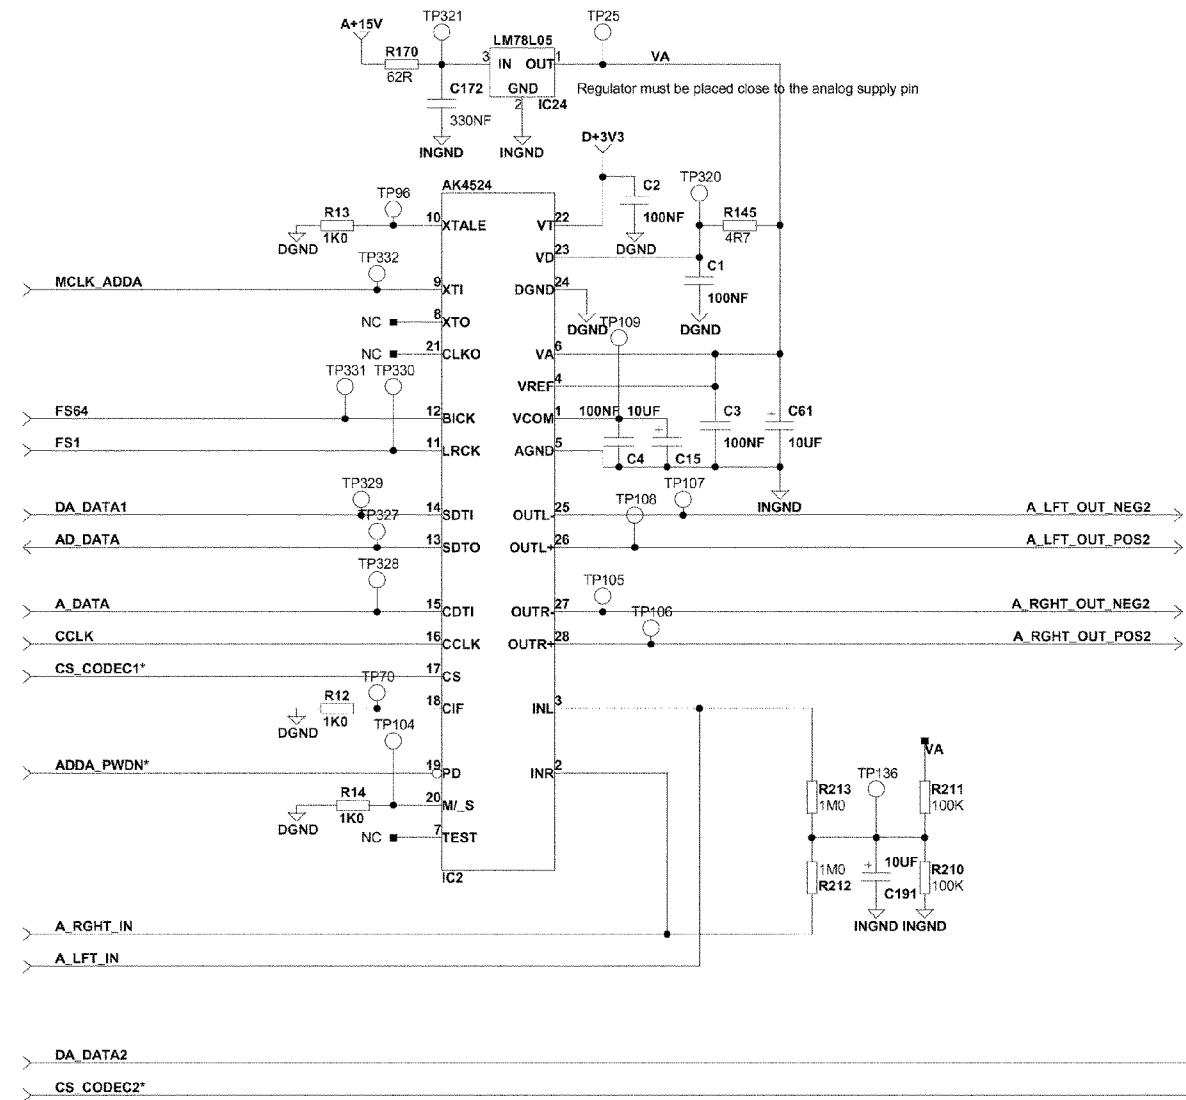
A+15V
TP321
TP25
LM78L05
R170
3 IN OUT 1
VA
62R
GND
C172
2
IC24
Regulator must be placed close to the analog supply pin
330NF
INGND
INGND
D+3V3
AK4524
C2
TP320
TP96
R13
10 XTALE
VT 22
100NF
R145
DGND
1K0
4R7
DGND
TP332
VD 23
C1
MCLK_ADDA
9 XTI
DGND 24
100NF
DGND
TP109
DGND
NC
8 XTO
NC
21 CLKO
VA 6
TP331
TP330
VREF 4
FS64
12 BICK
VCOM 1
100NF
10UF
C3
C61
FS1
11 LRCK
AGND 5
C4
C15
100NF
10UF
INGND
TP329
TP108
TP107
DA_DATA1
14 SDTI
OUTL- 25
A_LFT_OUT_NEG2
TP327
AD_DATA
13 SDTO
OUTL+ 26
A_LFT_OUT_POS2
TP328
TP105
A_DATA
15 CDTI
OUTR- 27
TP106
A_RGHT_OUT_NEG2
CCLK
16 CCLK
OUTR+ 28
A_RGHT_OUT_POS2
CS_CODEC1*
17 CS
TP70
R12
18 CIF
INL 3
1K0
DGND
TP104
VA
ADDA_PWDN*
19 PD
INR 2
TP136
R213
1M0
R211
100K
R14
20 M/_S
DGND
1K0
NC
7 TEST
IC2
1M0
R212
10UF
C191
R210
100K
INGND INGND
A_RGHT_IN
A_LFT_IN
DA_DATA2
CS_CODEC2*